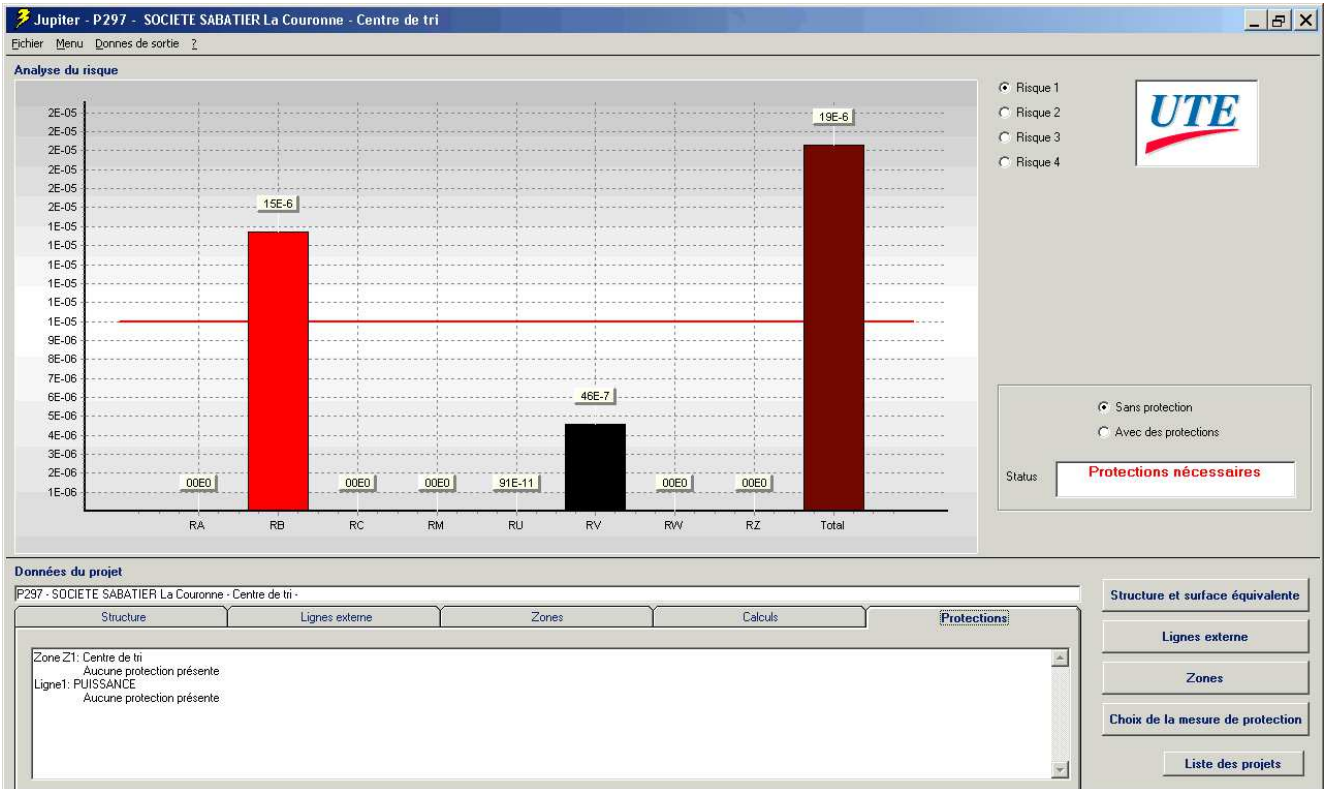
Jupiter - P297 - SOCIETE SABATIER La Couronne - Centre de tri

Fichier Menu Donnes de sortie ?

Analyse du risque

2E-05
2E-05
2E-05
2E-05
2E-05
2E-05
1E-05
1E-05
1E-05
1E-05
1E-05
1E-05
9E-06
8E-06
7E-06
6E-06
5E-06
4E-06
3E-06
2E-06
1E-06

00E0
15E-6
00E0
00E0
91E-11
46E-7
00E0
00E0
19E-6

RA RB RC RM RU RV RW RZ Total

Risque 1
Risque 2
Risque 3
Risque 4

UTE

Sans protection
Avec des protections

Status
Protections nécessaires

Données du projet

P297 - SOCIETE SABATIER La Couronne - Centre de tri -

Structure | Lignes externe | Zones | Calculs | Protections

Zone Z1: Centre de tri
Aucune protection présente
Ligne1: PUISSANCE
Aucune protection présente

Structure et surface équivalente
Lignes externe
Zones
Choix de la mesure de protection
Liste des projets